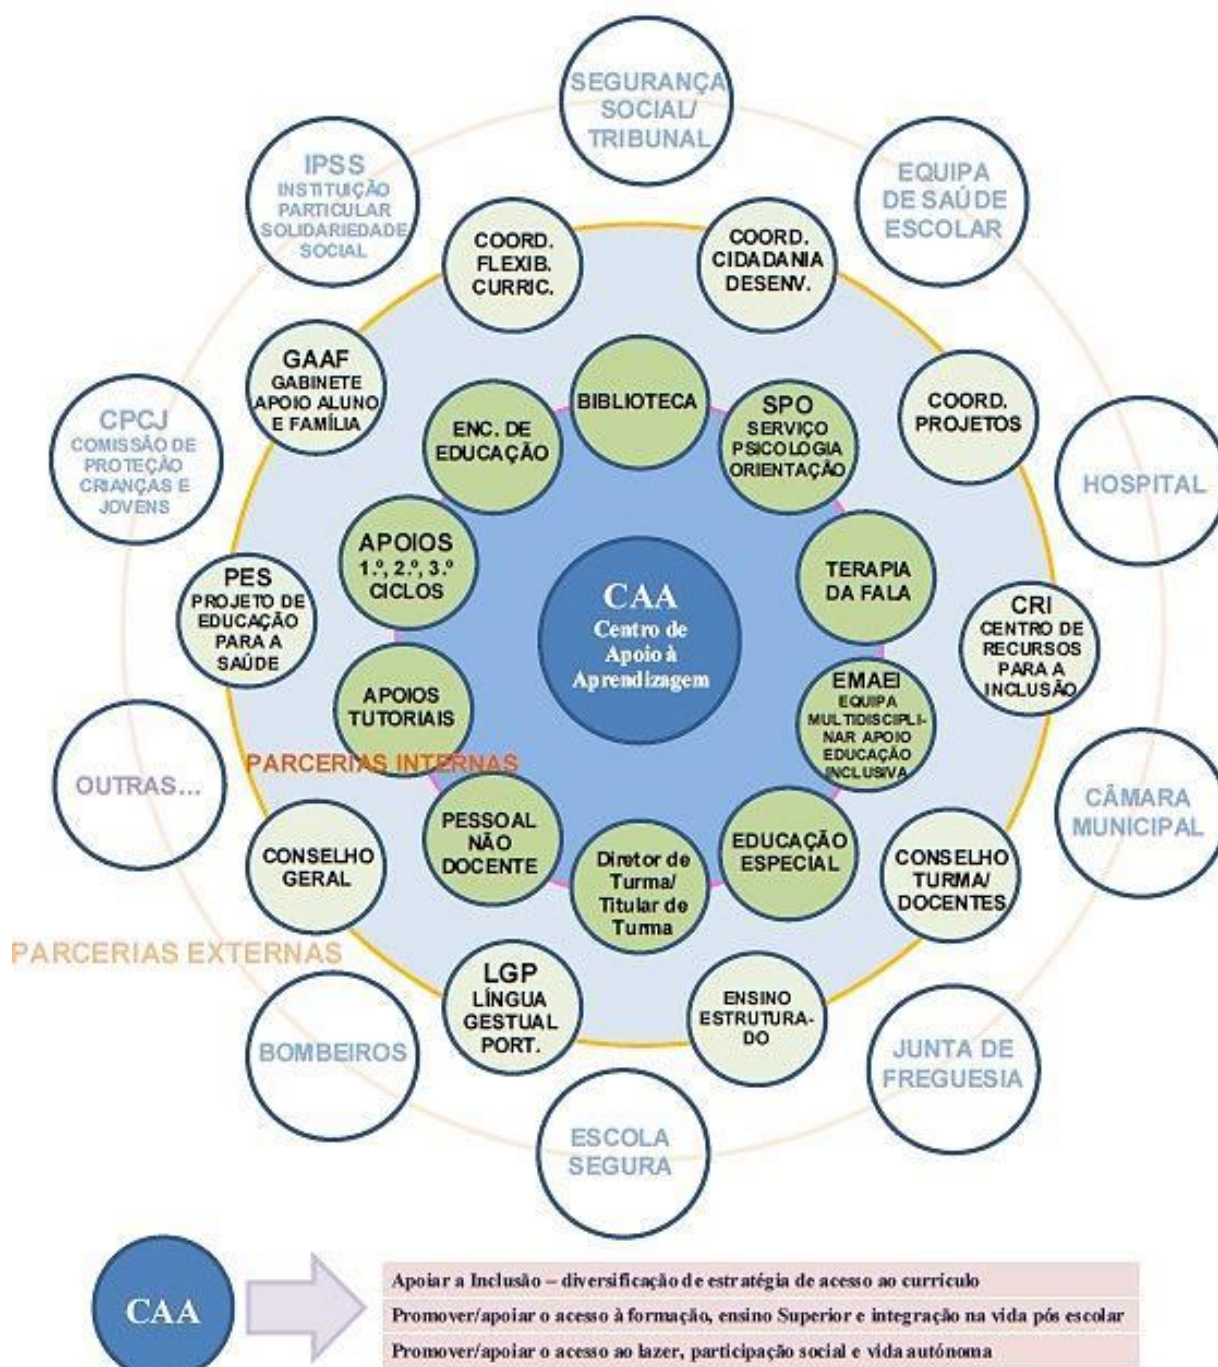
SEGURANÇA SOCIAL/ TRIBUNAL

IPSS INSTITUIÇÃO PARTICULAR SOLIDARIEDADE SOCIAL

EQUIPA DE SAÚDE ESCOLAR

COORD. FLEXIB. CURRIC.

COORD. CIDADANIA DESENV.

GAAF GABINETE APOIO ALUNO E FAMÍLIA

BIBLIOTECA

SPO SERVIÇO PSICOLOGIA ORIENTAÇÃO

COORD. PROJETOS

CPCJ COMISSÃO DE PROTEÇÃO CRIANÇAS E JOVENS

ENC. DE EDUCAÇÃO

HOSPITAL

APOIOS 1.º, 2.º, 3.º CICLOS

TERAPIA DA FALA

PES PROJETO DE EDUCAÇÃO PARA A SAÚDE

CAA Centro de Apoio à Aprendizagem

CRI CENTRO DE RECURSOS PARA A INCLUSÃO

APOIOS TUTORIAIS

EMAEI EQUIPA MULTIDISCIPLINAR APOIO EDUCAÇÃO INCLUSIVA

PARCERIAS INTERNAS

OUTRAS...

CÂMARA MUNICIPAL

PESSOAL NÃO DOCENTE

EDUCAÇÃO ESPECIAL

CONSELHO GERAL

Diretor de Turma/ Titular de Turma

CONSELHO TURMA/ DOCENTES

PARCERIAS EXTERNAS

LGP LÍNGUA GESTUAL PORT.

ENSINO ESTRUTURADO

BOMBEIROS

JUNTA DE FREGUESIA

ESCOLA SEGURA

CAA

Apoiar a Inclusão – diversificação de estratégia de acesso ao currículo

Promover/apoiar o acesso à formação, ensino Superior e integração na vida pós escolar

Promover/apoiar o acesso ao lazer, participação social e vida autónoma